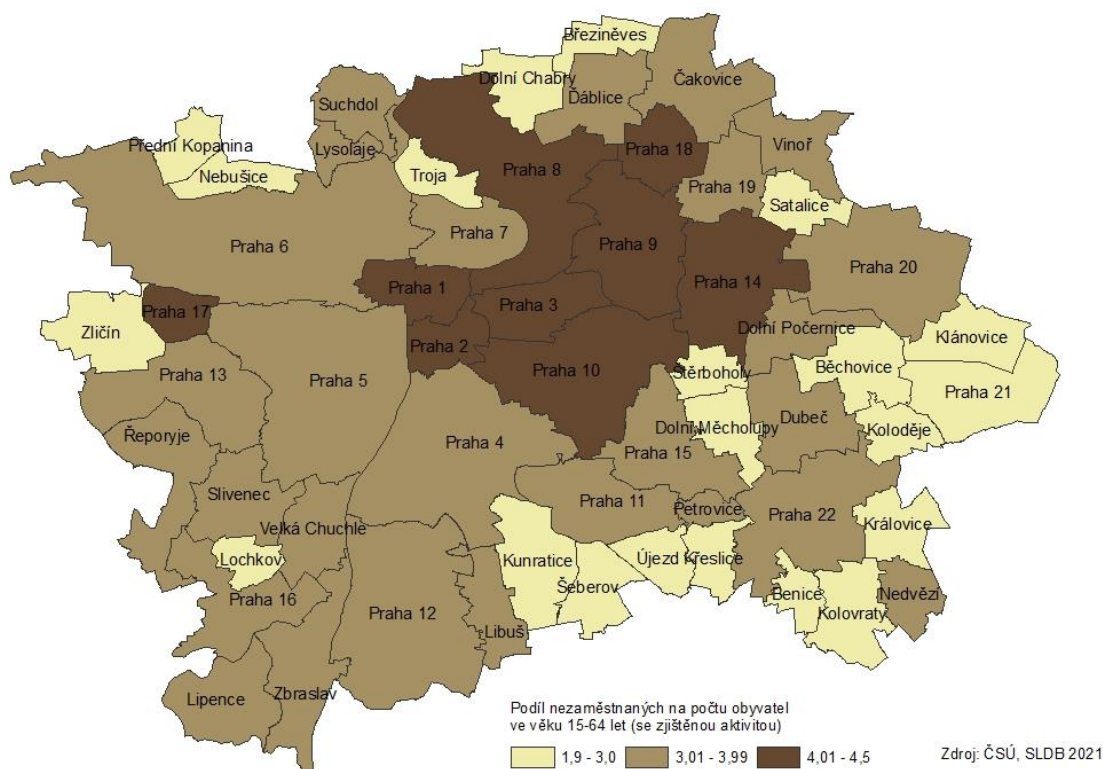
Březiněves
Dolní Chabry
Čakovice
Ďáblice
Suchdol
Lysolaje
Přední Kopanina
Nebušice
Troja
Praha 8
Praha 18
Vinoř
Praha 19
Satalice
Praha 7
Praha 6
Praha 9
Praha 14
Praha 20
Praha 1
Praha 3
Praha 17
Zličín
Dolní Počernice
Klánovice
Praha 2
Praha 10
Štěrboholy
Běchovice
Praha 21
Praha 13
Praha 5
Dolní Měcholupy
Dubeč
Koloděje
Praha 4
Praha 15
Řeporyje
Praha 11
Petrovice
Praha 22
Královice
Slivenec
Velká Chuchle
Lochkov
Kunratice
Újezd
Křeslice
Šeberov
Benice
Nedvězí
Kolovraty
Praha 16
Praha 12
Libuš
Lipence
Zbraslav

Podíl nezaměstnaných na počtu obyvatel ve věku 15-64 let (se zjištěnou aktivitou)
1,9 - 3,0
3,01 - 3,99
4,01 - 4,5

Zdroj: ČSÚ, SLDB 2021